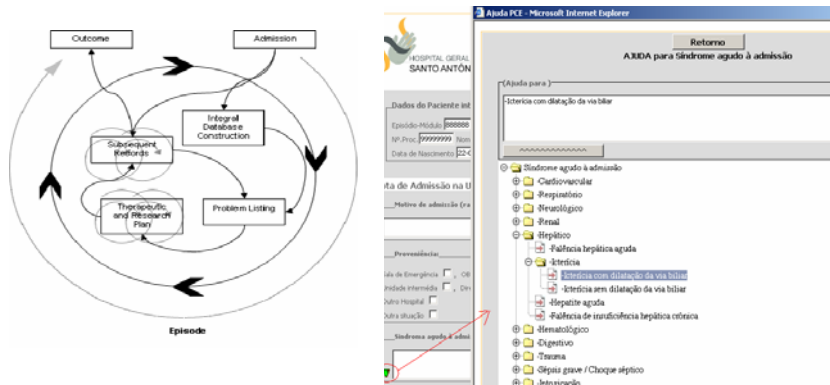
Outcome

Admission

Integral Database Construction

Subsequent Records

Therapeutic and Research Plan

Problem Listing

Episode

HOSPITAL GERAL
SANTO ANTÓN

Dados do Paciente int

Episódio-Módulo 888888

Nº.Proc. 9999999 Nom

Data de Nascimento 22-0

ota de Admissão na U

Motivo de admissão (ra

Proveniência:

ala de Emergência OB

Inidade Intermédia Din

Outro Hospital

Outra situação

Síndroma agudo à admi

Ajuda PCE - Microsoft Internet Explorer

Retorno

AJUDA para Síndrome agudo à admissão

Ajuda para

-Icterícia com dilatação da via biliar

^^^^^^^^^^^^^^^^

Síndrome agudo à admissão
-Cardiovascular
-Respiratório
-Neurológico
-Renal
-Hepático
-Falência hepática aguda
-Icterícia
-Icterícia com dilatação da via biliar
-Icterícia sem dilatação da via biliar
-Hepatite aguda
-Falência de insuficiência hepática crónica
-Hematológico
-Digestivo
-Trauma
-Sépsis grave / Choque séptico
-Intoxicação